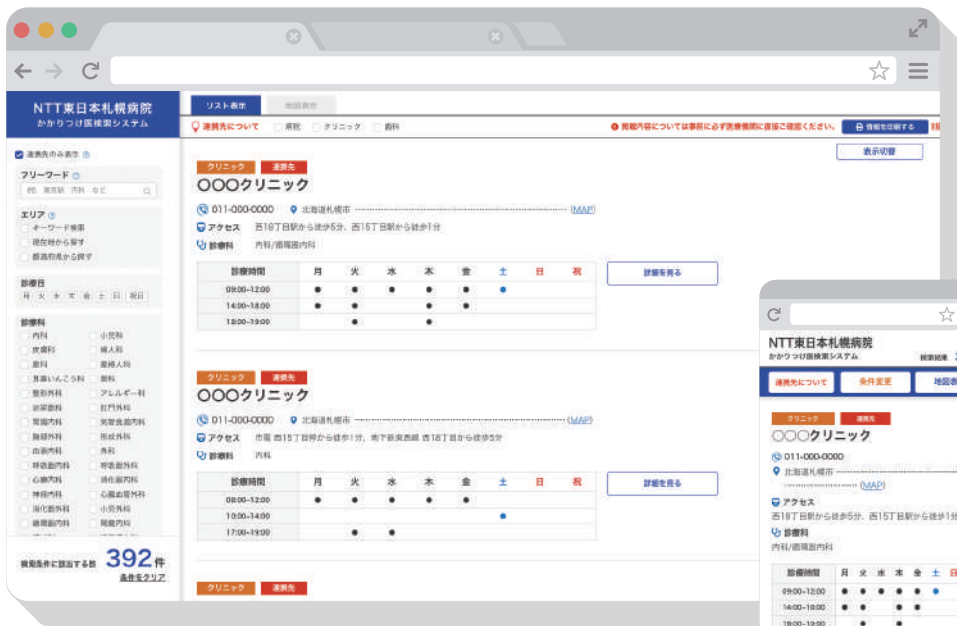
NTT東日本札幌病院
かかりつけ医検索システム

リスト表示
地図表示

連携先について　病院　クリニック　歯科

診療内容については事前に必ず医療機関に直接ご確認ください。
情報を印刷する

連携先のみ表示

フリーワード
例）東京駅　内科　など

エリア
キーワード検索
現在地から探す
都道府県から探す

診療日
月　火　水　木　金　土　日　祝日

診療科
内科　小児科
皮膚科　婦人科
眼科　産婦人科
耳鼻いんこう科　歯科
整形外科　アレルギー科
泌尿器科　肛門外科
胃腸内科　気管食道内科
脳神経外科　形成外科
血液内科　外科
呼吸器内科　呼吸器外科
心療内科　消化器外科
神経内科　心臓血管外科
消化器内科　小児外科
循環器内科　腎臓内科

検索条件に該当する数　392件
条件をクリア

表示切替

クリニック　連携先
〇〇〇クリニック
011-000-0000　北海道札幌市 (MAP)
アクセス　西18丁目駅から徒歩5分、西15丁目駅から徒歩1分
診療科　内科/循環器内科

| 診療時間 | 月 | 火 | 水 | 木 | 金 | 土 | 日 | 祝 |
|---|---|---|---|---|---|---|---|---|
| 09:00-12:00 | ● | ● | ● | ● | ● | ● | | |
| 14:00-18:00 | ● | ● | | ● | ● | | | |
| 18:00-19:00 | | ● | | ● | | | | |

詳細を見る

クリニック　連携先
〇〇〇クリニック
011-000-0000　北海道札幌市 (MAP)
アクセス　市電 西15丁目停から徒歩1分、南下鉄東西線 西18丁目から徒歩5分
診療科　内科

| 診療時間 | 月 | 火 | 水 | 木 | 金 | 土 | 日 | 祝 |
|---|---|---|---|---|---|---|---|---|
| 08:00-12:00 | ● | ● | ● | ● | ● | | | |
| 10:00-14:00 | | | | | | ● | | |
| 17:00-19:00 | | ● | ● | | | | | |

詳細を見る

クリニック　連携先

NTT東日本札幌病院
かかりつけ医検索システム
検索結果
連携先について　条件変更　地図表
クリニック　連携先
〇〇〇クリニック
011-000-0000
北海道札幌市
(MAP)
アクセス
西18丁目駅から徒歩5分、西15丁目駅から徒歩1分
診療科
内科/循環器内科

| 診療時間 | 月 | 火 | 水 | 木 | 金 | 土 | 日 |
|---|---|---|---|---|---|---|---|
| 09:00-12:00 | ● | ● | ● | ● | ● | ● | |
| 14:00-18:00 | ● | ● | | ● | ● | | |
| 18:00-19:00 | | ● | | ● | | | |